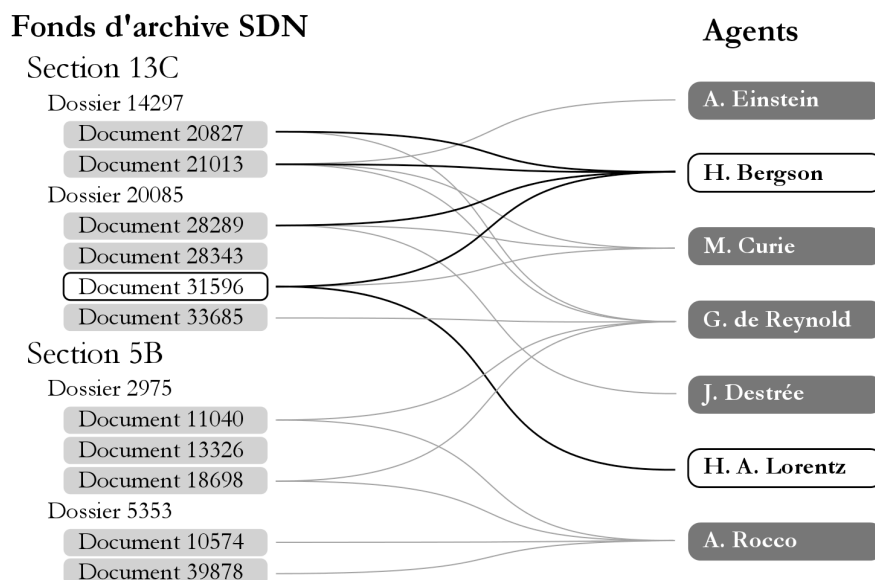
Fonds d'archive SDN

Section 13C

Dossier 14297

Document 20827

Document 21013

Dossier 20085

Document 28289

Document 28343

Document 31596

Document 33685

Section 5B

Dossier 2975

Document 11040

Document 13326

Document 18698

Dossier 5353

Document 10574

Document 39878

Agents

A. Einstein

H. Bergson

M. Curie

G. de Reynold

J. Destrée

H. A. Lorentz

A. Rocco